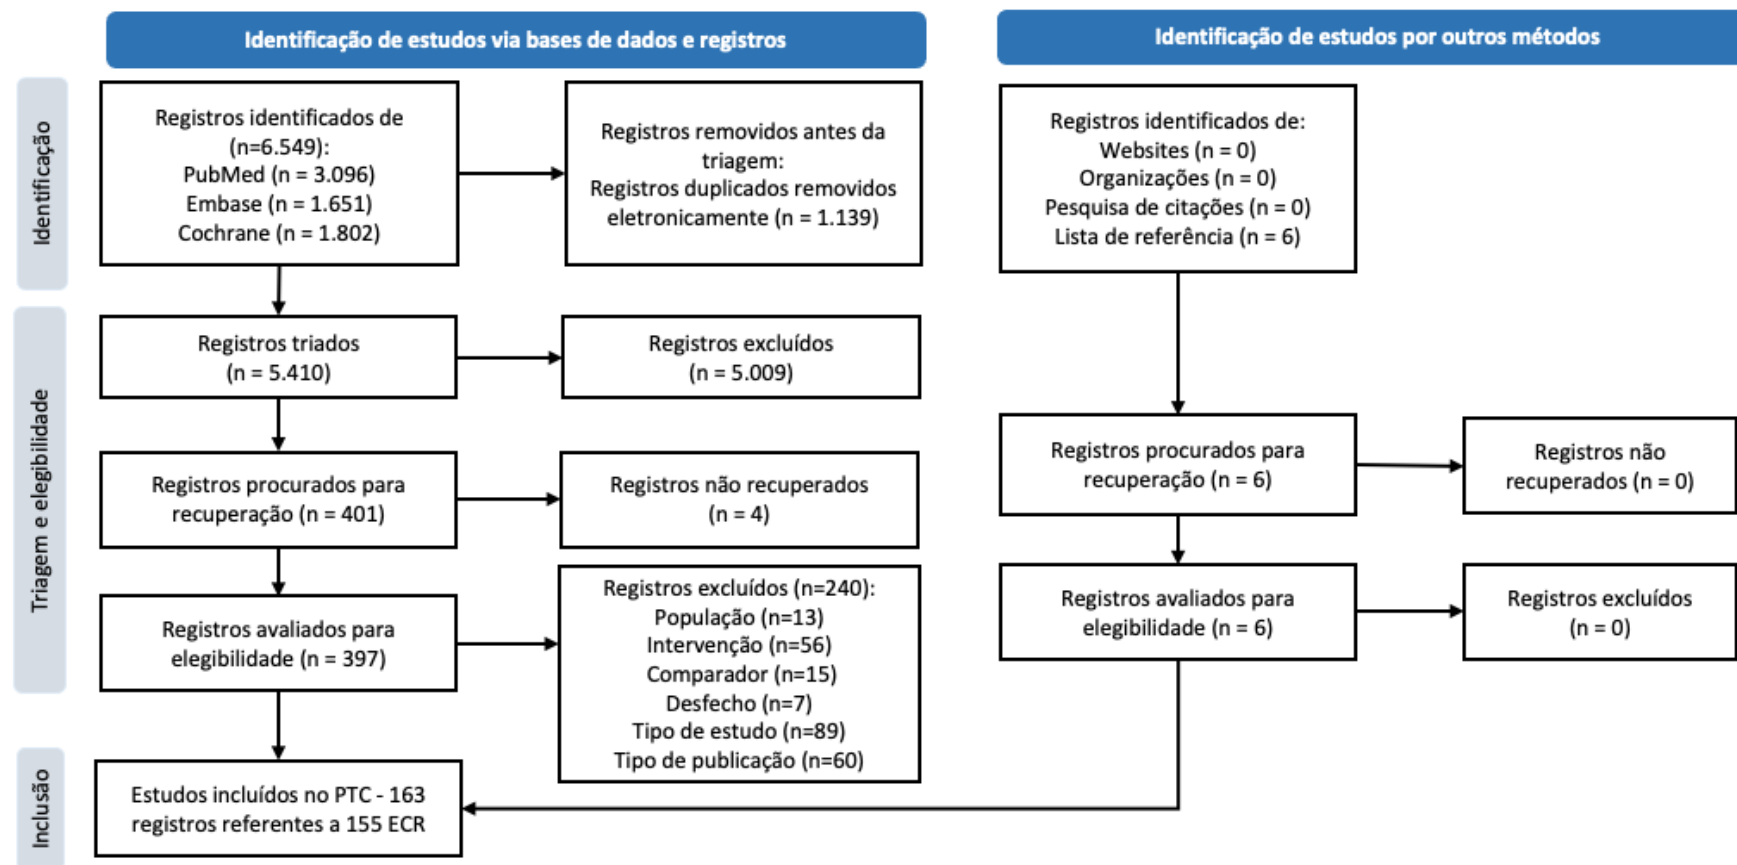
Identificação de estudos via bases de dados e registros

Identificação de estudos por outros métodos

Identificação

Registros identificados de (n=6.549):
PubMed (n = 3.096)
Embase (n = 1.651)
Cochrane (n = 1.802)

Registros removidos antes da triagem:
Registros duplicados removidos eletronicamente (n = 1.139)

Registros identificados de:
Websites (n = 0)
Organizações (n = 0)
Pesquisa de citações (n = 0)
Lista de referência (n = 6)

Triagem e elegibilidade

Registros triados (n = 5.410)

Registros excluídos (n = 5.009)

Registros procurados para recuperação (n = 401)

Registros não recuperados (n = 4)

Registros avaliados para elegibilidade (n = 397)

Registros excluídos (n=240):
População (n=13)
Intervenção (n=56)
Comparador (n=15)
Desfecho (n=7)
Tipo de estudo (n=89)
Tipo de publicação (n=60)

Registros procurados para recuperação (n = 6)

Registros não recuperados (n = 0)

Registros avaliados para elegibilidade (n = 6)

Registros excluídos (n = 0)

Inclusão

Estudos incluídos no PTC - 163 registros referentes a 155 ECR